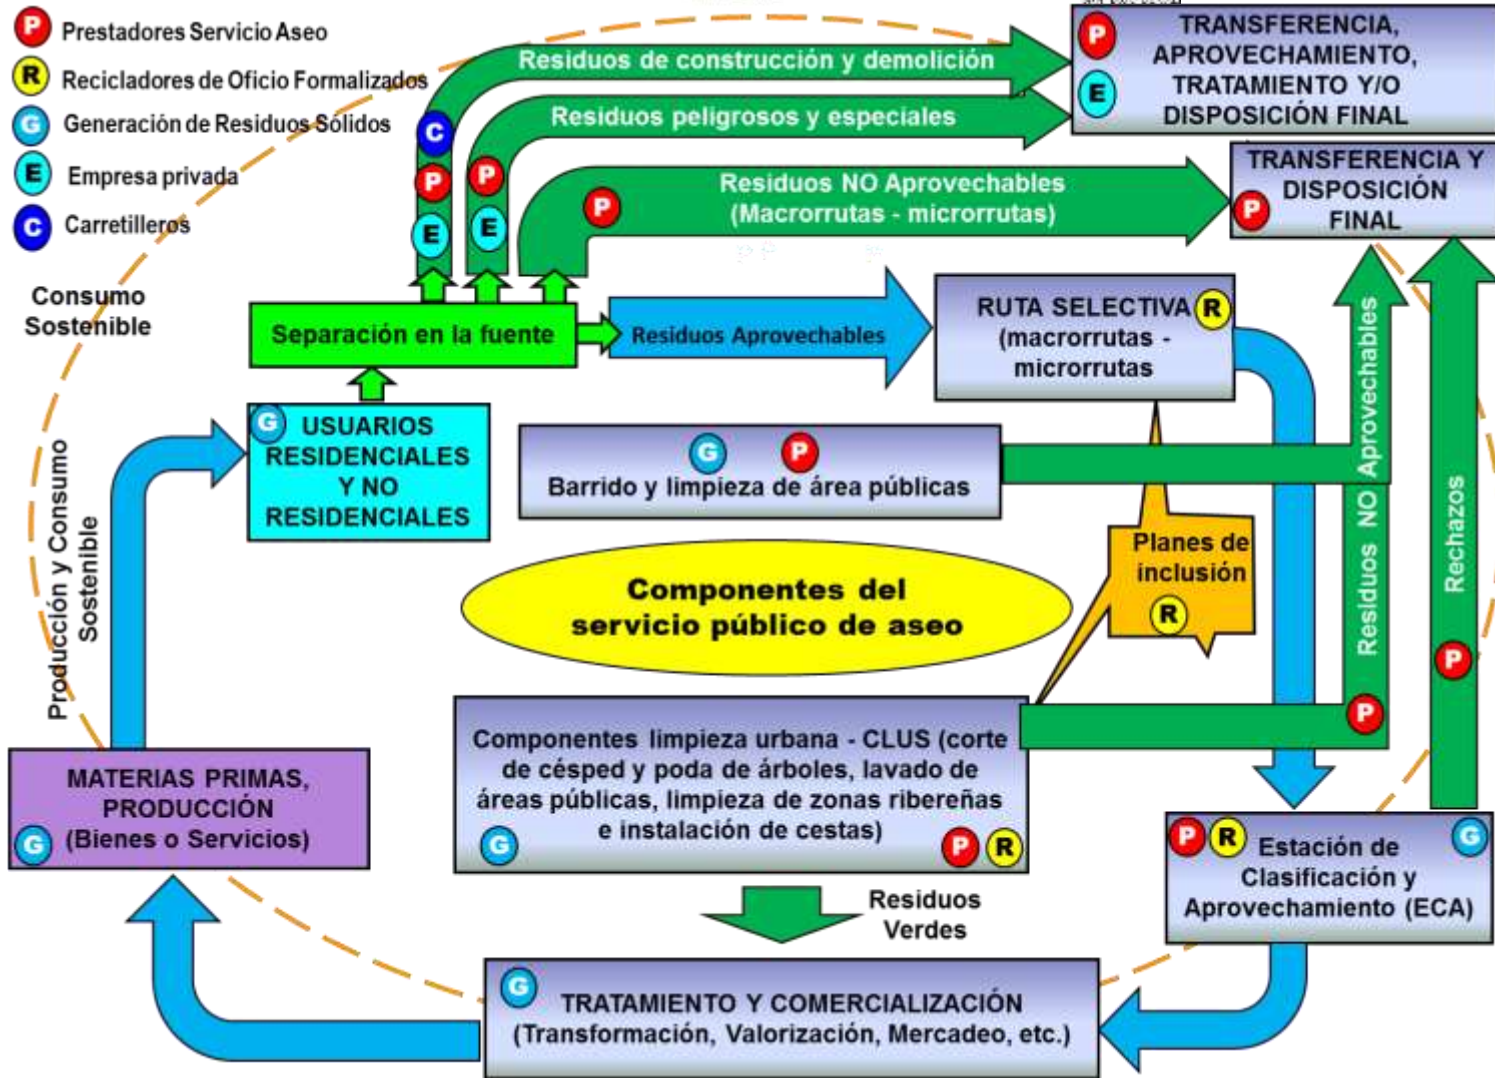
P Prestadores Servicio Aseo
R Recicladores de Oficio Formalizados
G Generación de Residuos Sólidos
E Empresa privada
C Carretilleros

Consumo Sostenible

Residuos de construcción y demolición
Residuos peligrosos y especiales
Residuos NO Aprovechables (Macrorrutas - microrrutas)

C P E P E P

P E TRANSFERENCIA, APROVECHAMIENTO, TRATAMIENTO Y/O DISPOSICIÓN FINAL

TRANSFERENCIA Y DISPOSICIÓN FINAL P

Separación en la fuente

Residuos Aprovechables

RUTA SELECTIVA R (macrorrutas - microrrutas)

G USUARIOS RESIDENCIALES Y NO RESIDENCIALES

G P Barrido y limpieza de área públicas

Residuos NO Aprovechables

Rechazos

P

Planes de inclusión R

Componentes del servicio público de aseo

Producción y Consumo Sostenible

MATERIAS PRIMAS, PRODUCCIÓN G (Bienes o Servicios)

Componentes limpieza urbana - CLUS (corte de césped y poda de árboles, lavado de áreas públicas, limpieza de zonas ribereñas e instalación de cestas) G P R

P

P R Estación de Clasificación y Aprovechamiento (ECA) G

Residuos Verdes

G TRATAMIENTO Y COMERCIALIZACIÓN (Transformación, Valorización, Mercadeo, etc.)